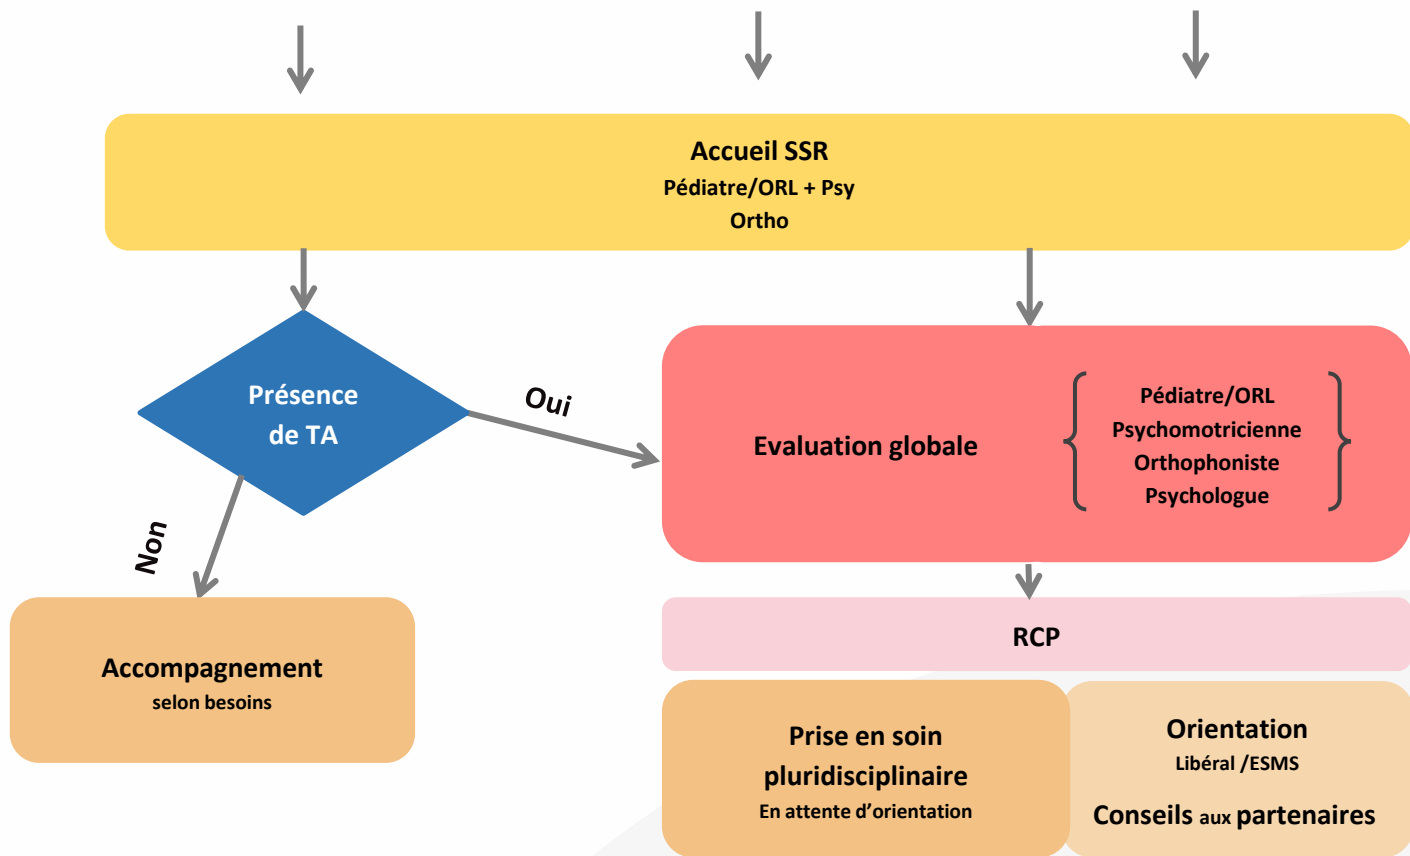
Accueil SSR
Pédiatre/ORL + Psy
Ortho

Présence de TA

Oui

Evaluation globale

Pédiatre/ORL
Psychomotricienne
Orthophoniste
Psychologue

Non

Accompagnement
selon besoins

RCP

Prise en soin pluridisciplinaire
En attente d'orientation

Orientation
Libéral /ESMS

Conseils aux partenaires